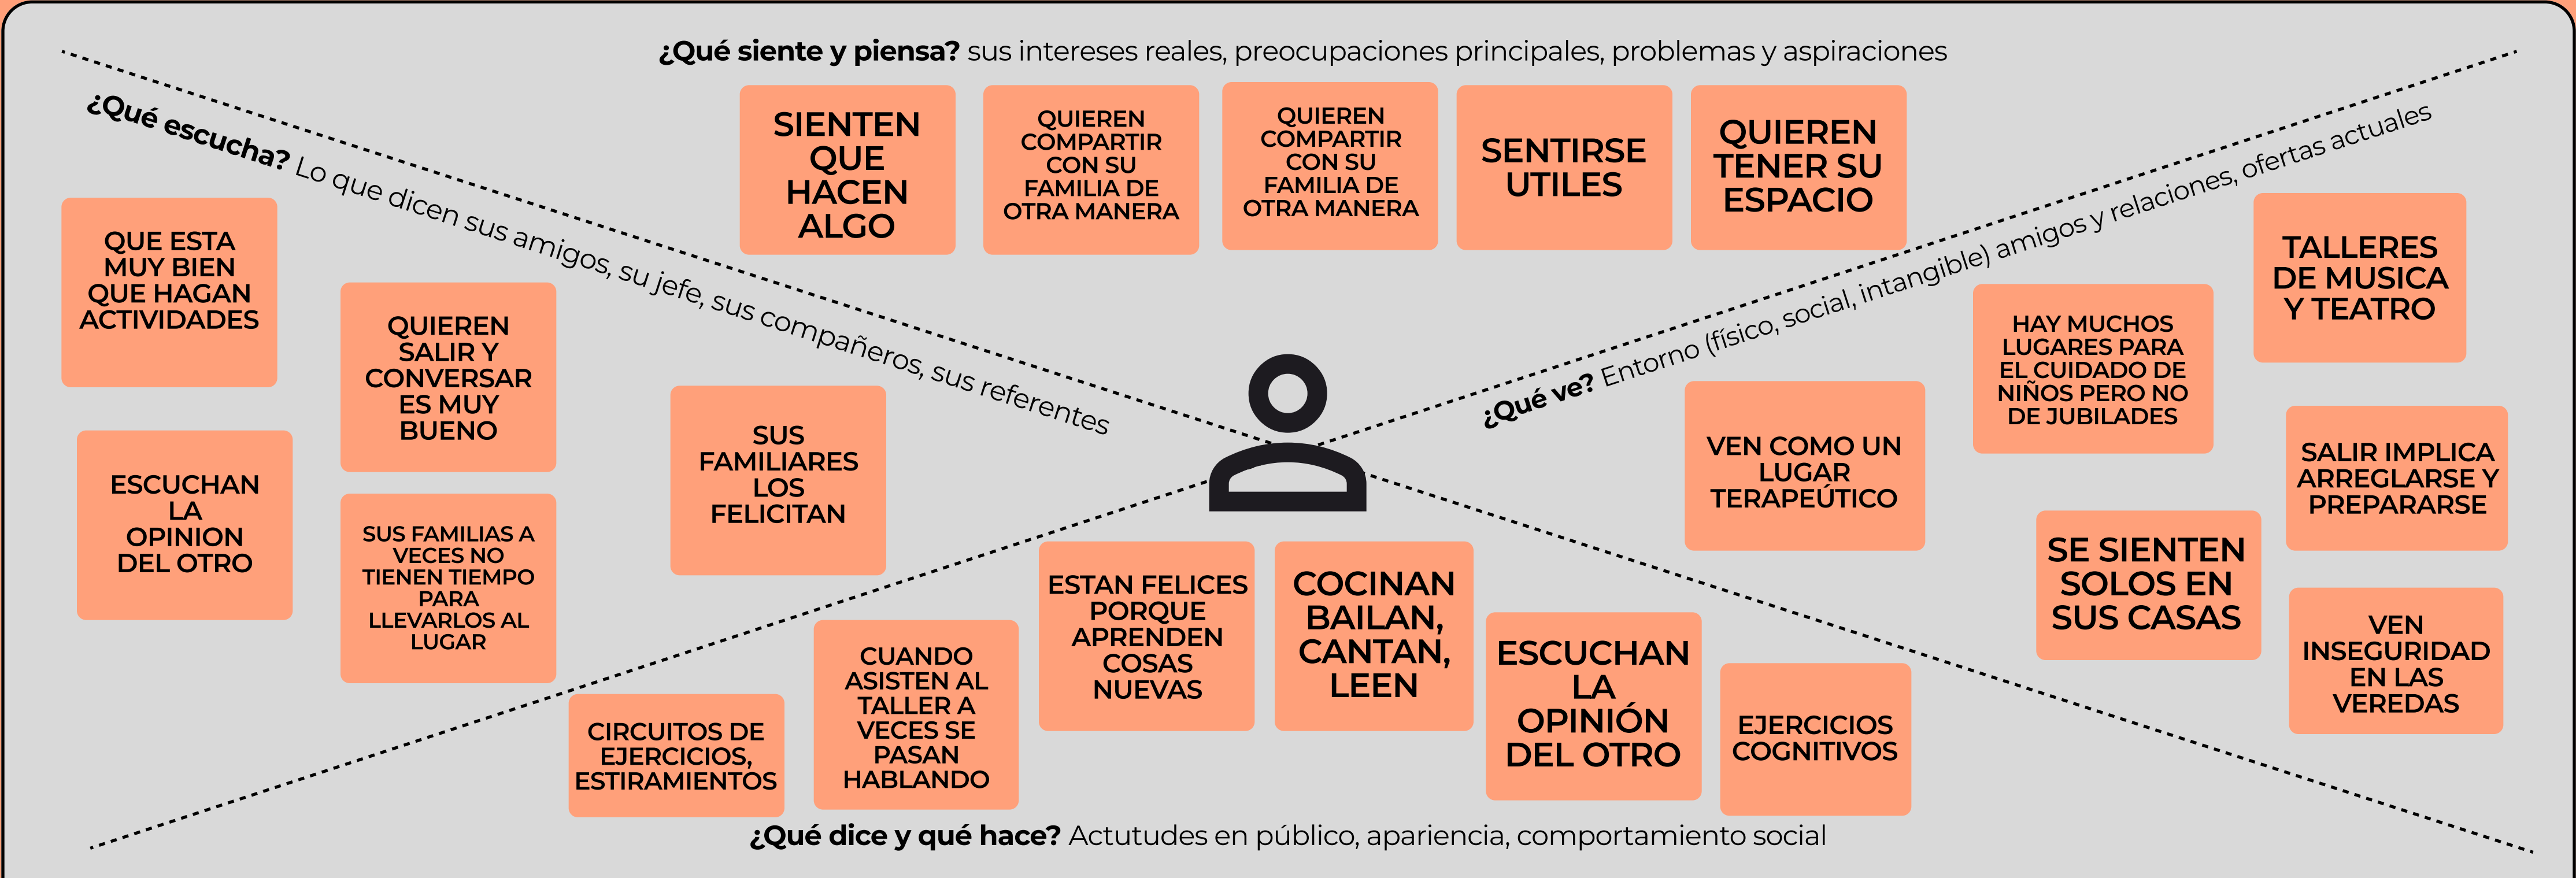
**¿Qué siente y piensa?** sus intereses reales, preocupaciones principales, problemas y aspiraciones

SIENTEN QUE HACEN ALGO

QUIEREN COMPARTIR CON SU FAMILIA DE OTRA MANERA

QUIEREN COMPARTIR CON SU FAMILIA DE OTRA MANERA

SENTIRSE UTILES

QUIEREN TENER SU ESPACIO

**¿Qué escucha?** Lo que dicen sus amigos, su jefe, sus compañeros, sus referentes

QUE ESTA MUY BIEN QUE HAGAN ACTIVIDADES

QUIEREN SALIR Y CONVERSAR ES MUY BUENO

SUS FAMILIARES LOS FELICITAN

ESCUCHAN LA OPINION DEL OTRO

SUS FAMILIAS A VECES NO TIENEN TIEMPO PARA LLEVARLOS AL LUGAR

**¿Qué ve?** Entorno (físico, social, intangible) amigos y relaciones, ofertas actuales

TALLERES DE MUSICA Y TEATRO

HAY MUCHOS LUGARES PARA EL CUIDADO DE NIÑOS PERO NO DE JUBILADES

VEN COMO UN LUGAR TERAPEÚTICO

SALIR IMPLICA ARREGLARSE Y PREPARARSE

SE SIENTEN SOLOS EN SUS CASAS

VEN INSEGURIDAD EN LAS VEREDAS

ESTAN FELICES PORQUE APRENDEN COSAS NUEVAS

COCINAN BAILAN, CANTAN, LEEN

CUANDO ASISTEN AL TALLER A VECES SE PASAN HABLANDO

CIRCUITOS DE EJERCICIOS, ESTIRAMIENTOS

ESCUCHAN LA OPINIÓN DEL OTRO

EJERCICIOS COGNITIVOS

**¿Qué dice y qué hace?** Actutudes en público, apariencia, comportamiento social